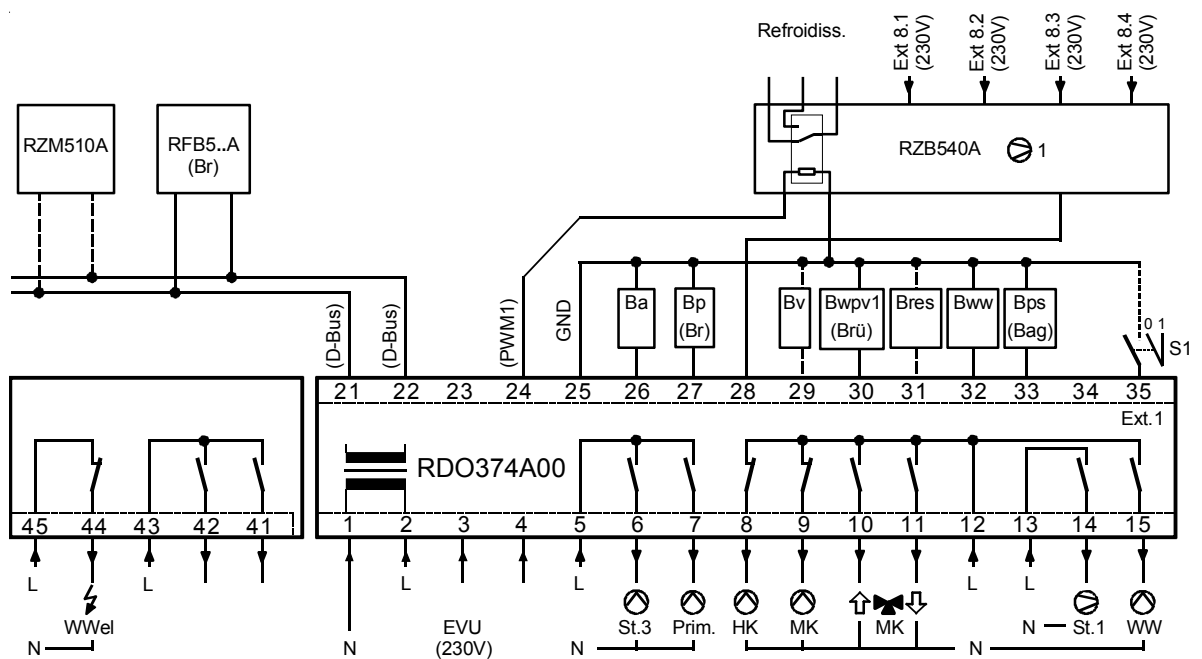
Refroidiss.

Ext 8.1 (230V)
Ext 8.2 (230V)
Ext 8.3 (230V)
Ext 8.4 (230V)

RZM510A

RFB5..A (Br)

RZB540A 1

(D-Bus) (D-Bus) (PWM1) GND

Ba
Bp (Br)
Bv
Bwpv1 (Brü)
Bres
Bww
Bps (Bag)

0 1
S1

21 22 23 24 25 26 27 28 29 30 31 32 33 34 35

Ext.1

RDO374A00

45 44 43 42 41

1 2 3 4 5 6 7 8 9 10 11 12 13 14 15

L L L L L L

WWel
N

N

EVU (230V)

N
St.3 Prim. HK MK MK
N
N St.1 WW